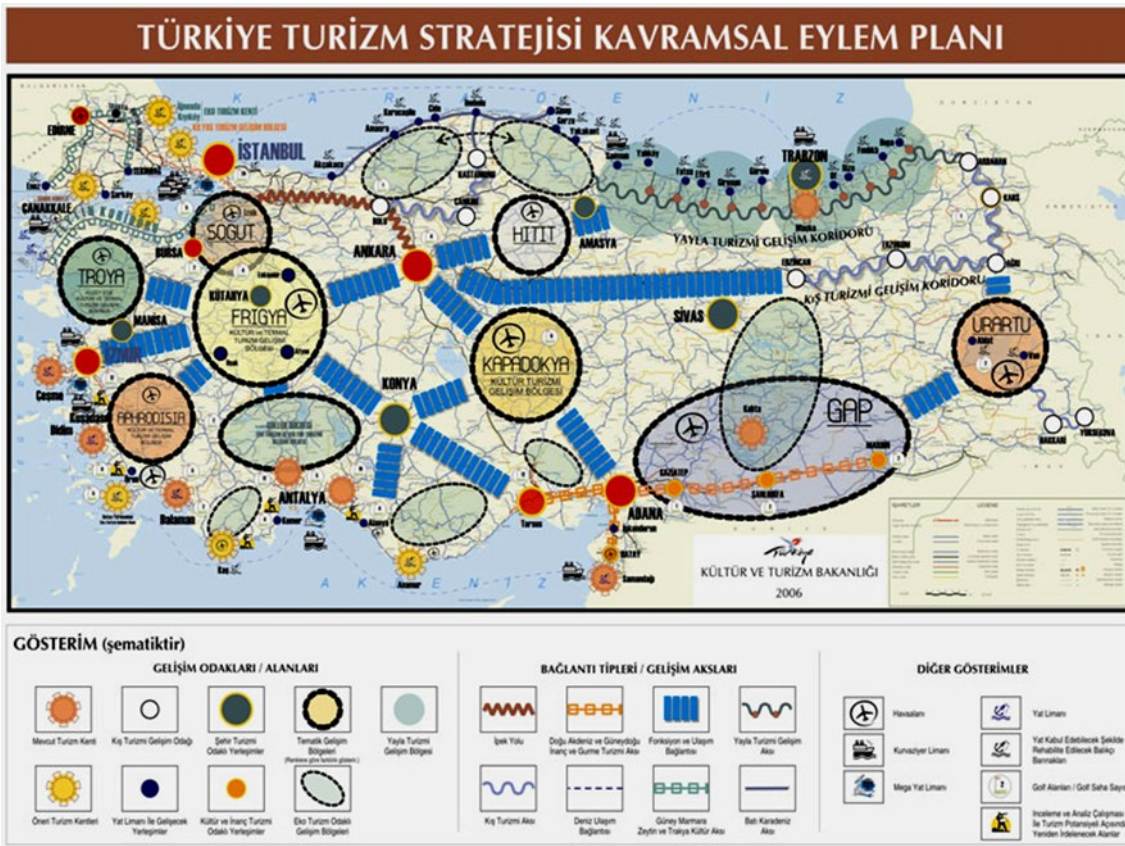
TÜRKİYE TURİZM STRATEJİSİ KAVRAMSAL EYLEM PLANI

KARADENİZ

EDİRNE
İSTANBUL
ÇANAKKALE
SOĞUT
BURSA
TROYA
KÜTAHYA
FRİGYA
KÜLTÜR ve TERMAL TURİZM GELİŞİM BÖLGESİ
MANİSA
İZMİR
Çeşme
Kuşadası
Didim
APHRODISIA
ANKARA
KASTAMONU
HİTİT
AMASYA
TRABZON
ARDAHAN
KARS
ERZURUM
AĞRI
ERZİNCAN
YAYLA TURİZMİ GELİŞİM KORİDORU
KIŞ TURİZMİ GELİŞİM KORİDORU
SİVAS
KAPADOKYA
KÜLTÜR TURİZMİ GELİŞİM BÖLGESİ
URARTU
Van
KONYA
GAP
MARDİN
ŞANLIURFA
GAZİANTEP
ADANA
Tarsus
İskenderun
HATAY
Samandağ
ANTALYA
Kemer
Alanya
Anamur
Kaş
Dalaman
Bodrum
AKDENİZ

KÜLTÜR VE TURİZM BAKANLIĞI
2006

GÖSTERİM (şematiktir)

GELİŞİM ODAKLARI / ALANLARI
Mevcut Turizm Kenti
Kış Turizmi Gelişim Odağı
Şehir Turizmi Odaklı Yerleşimler
Tematik Gelişim Bölgeleri
Yayla Turizmi Gelişim Bölgesi
Öneri Turizm Kentleri
Yat Limanı İle Gelişecek Yerleşimler
Kültür ve İnanç Turizmi Odaklı Yerleşimler
Eko Turizm Odaklı Gelişim Bölgeleri

BAĞLANTI TİPLERİ / GELİŞİM AKSLARI
İpek Yolu
Doğu Akdeniz ve Güneydoğu İnanç ve Gurme Turizmi Aksı
Fonksiyon ve Ulaşım Bağlantısı
Yayla Turizmi Gelişim Aksı
Kış Turizmi Aksı
Deniz Ulaşım Bağlantısı
Güney Marmara Zeytin ve Trakya Kültür Aksı
Batı Karadeniz Aksı

DİĞER GÖSTERİMLER
Havaalanı
Kruvaziyer Limanı
Mega Yat Limanı
Yat Limanı
Yat Kabul Edebilecek Şekilde Rehabilite Edilecek Balıkçı Barınakları
Golf Alanları / Golf Saha Sayısı
İnceleme ve Analiz Çalışması İle Turizm Potansiyeli Açısından Yeniden İrdelenecek Alanlar